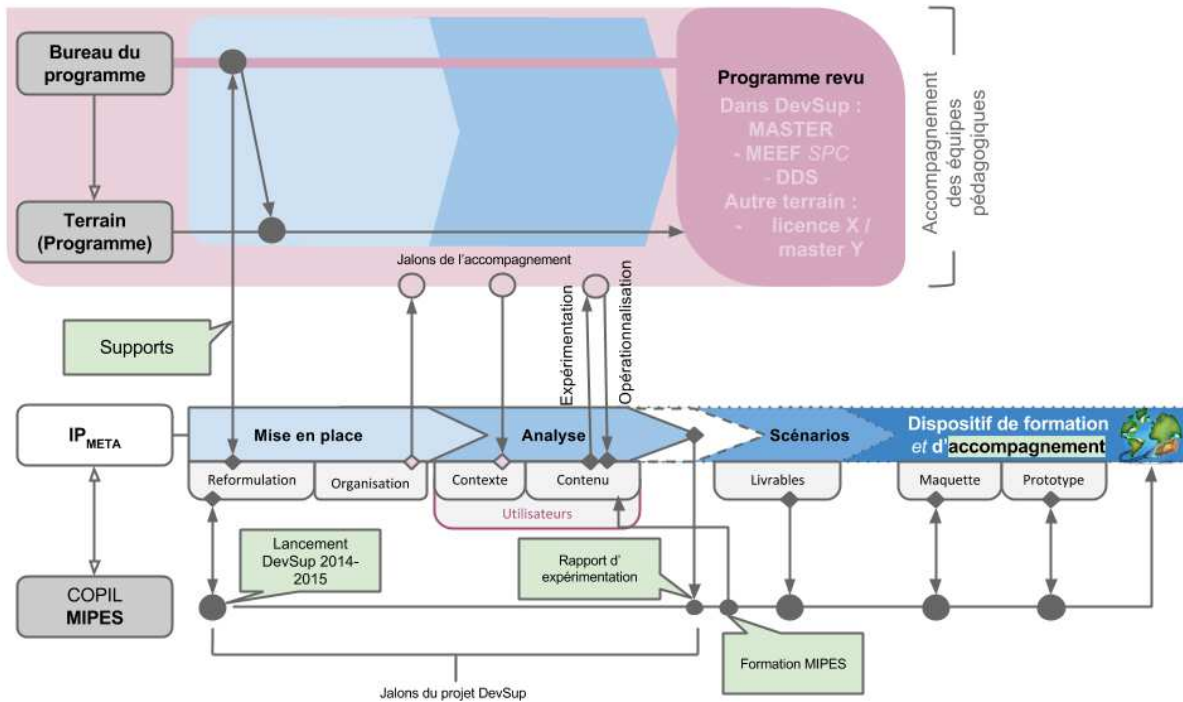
Bureau du programme

Terrain (Programme)

Programme revu

Dans DevSup : MASTER - MEEF *SPC* - DDS Autre terrain : - licence X / master Y

Accompagnement des équipes pédagogiques

Jalons de l'accompagnement

Expérimentation

Opérationnalisation

Supports

$IP_{META}$

Mise en place

Analyse

Scénarios

Dispositif de formation *et* d'accompagnement

Reformulation

Organisation

Contexte

Contenu

Utilisateurs

Livrables

Maquette

Prototype

Lancement DevSup 2014-2015

Rapport d' expérimentation

COPIL MIPES

Formation MIPES

Jalons du projet DevSup